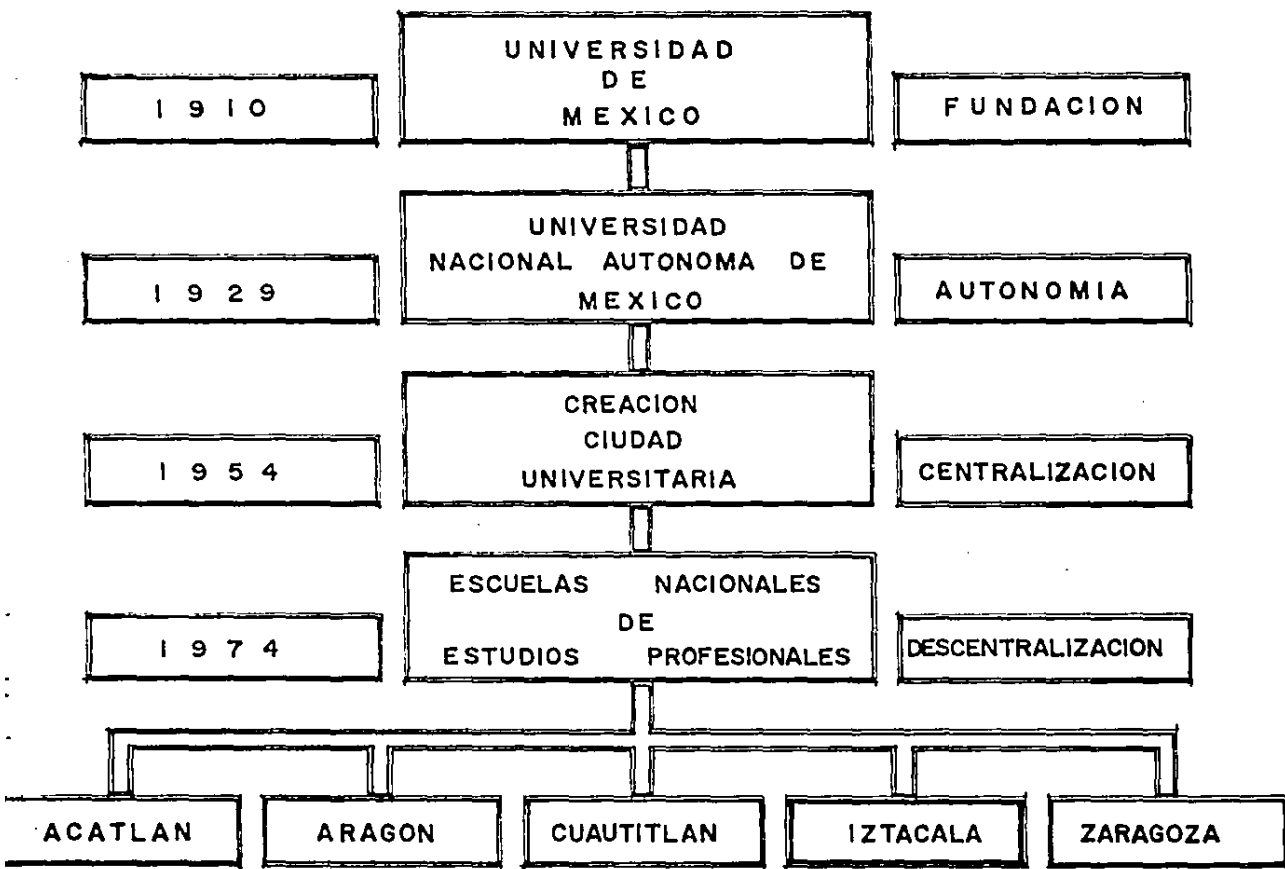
1910

UNIVERSIDAD DE MEXICO

FUNDACION

1929

UNIVERSIDAD NACIONAL AUTONOMA DE MEXICO

AUTONOMIA

1954

CREACION CIUDAD UNIVERSITARIA

CENTRALIZACION

1974

ESCUELAS NACIONALES DE ESTUDIOS PROFESIONALES

DESCENTRALIZACION

ACATLAN

ARAGON

CUAUTITLAN

IZTACALA

ZARAGOZA